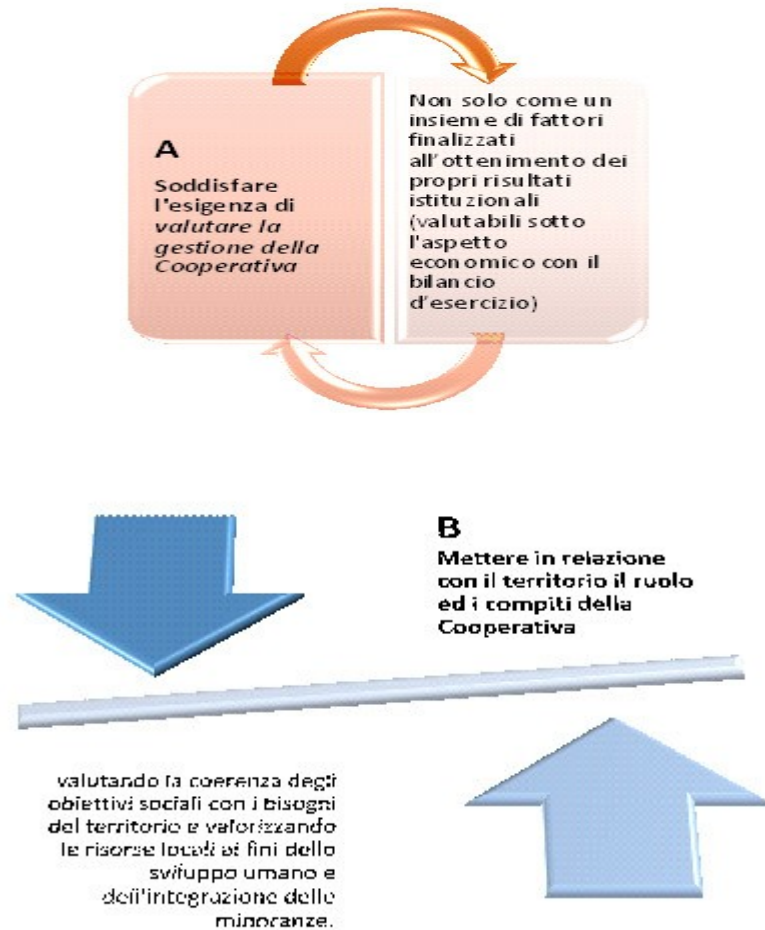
A

Soddisfare l'esigenza di valutare la gestione della Cooperativa

Non solo come un insieme di fattori finalizzati all'ottenimento dei propri risultati istituzionali (valutabili sotto l'aspetto economico con il bilancio d'esercizio)

B

Mettere in relazione con il territorio il ruolo ed i compiti della Cooperativa

valutando la coerenza degli obiettivi sociali con i bisogni del territorio e valorizzando le risorse locali ai fini dello sviluppo umano e dell'integrazione delle minoranze.